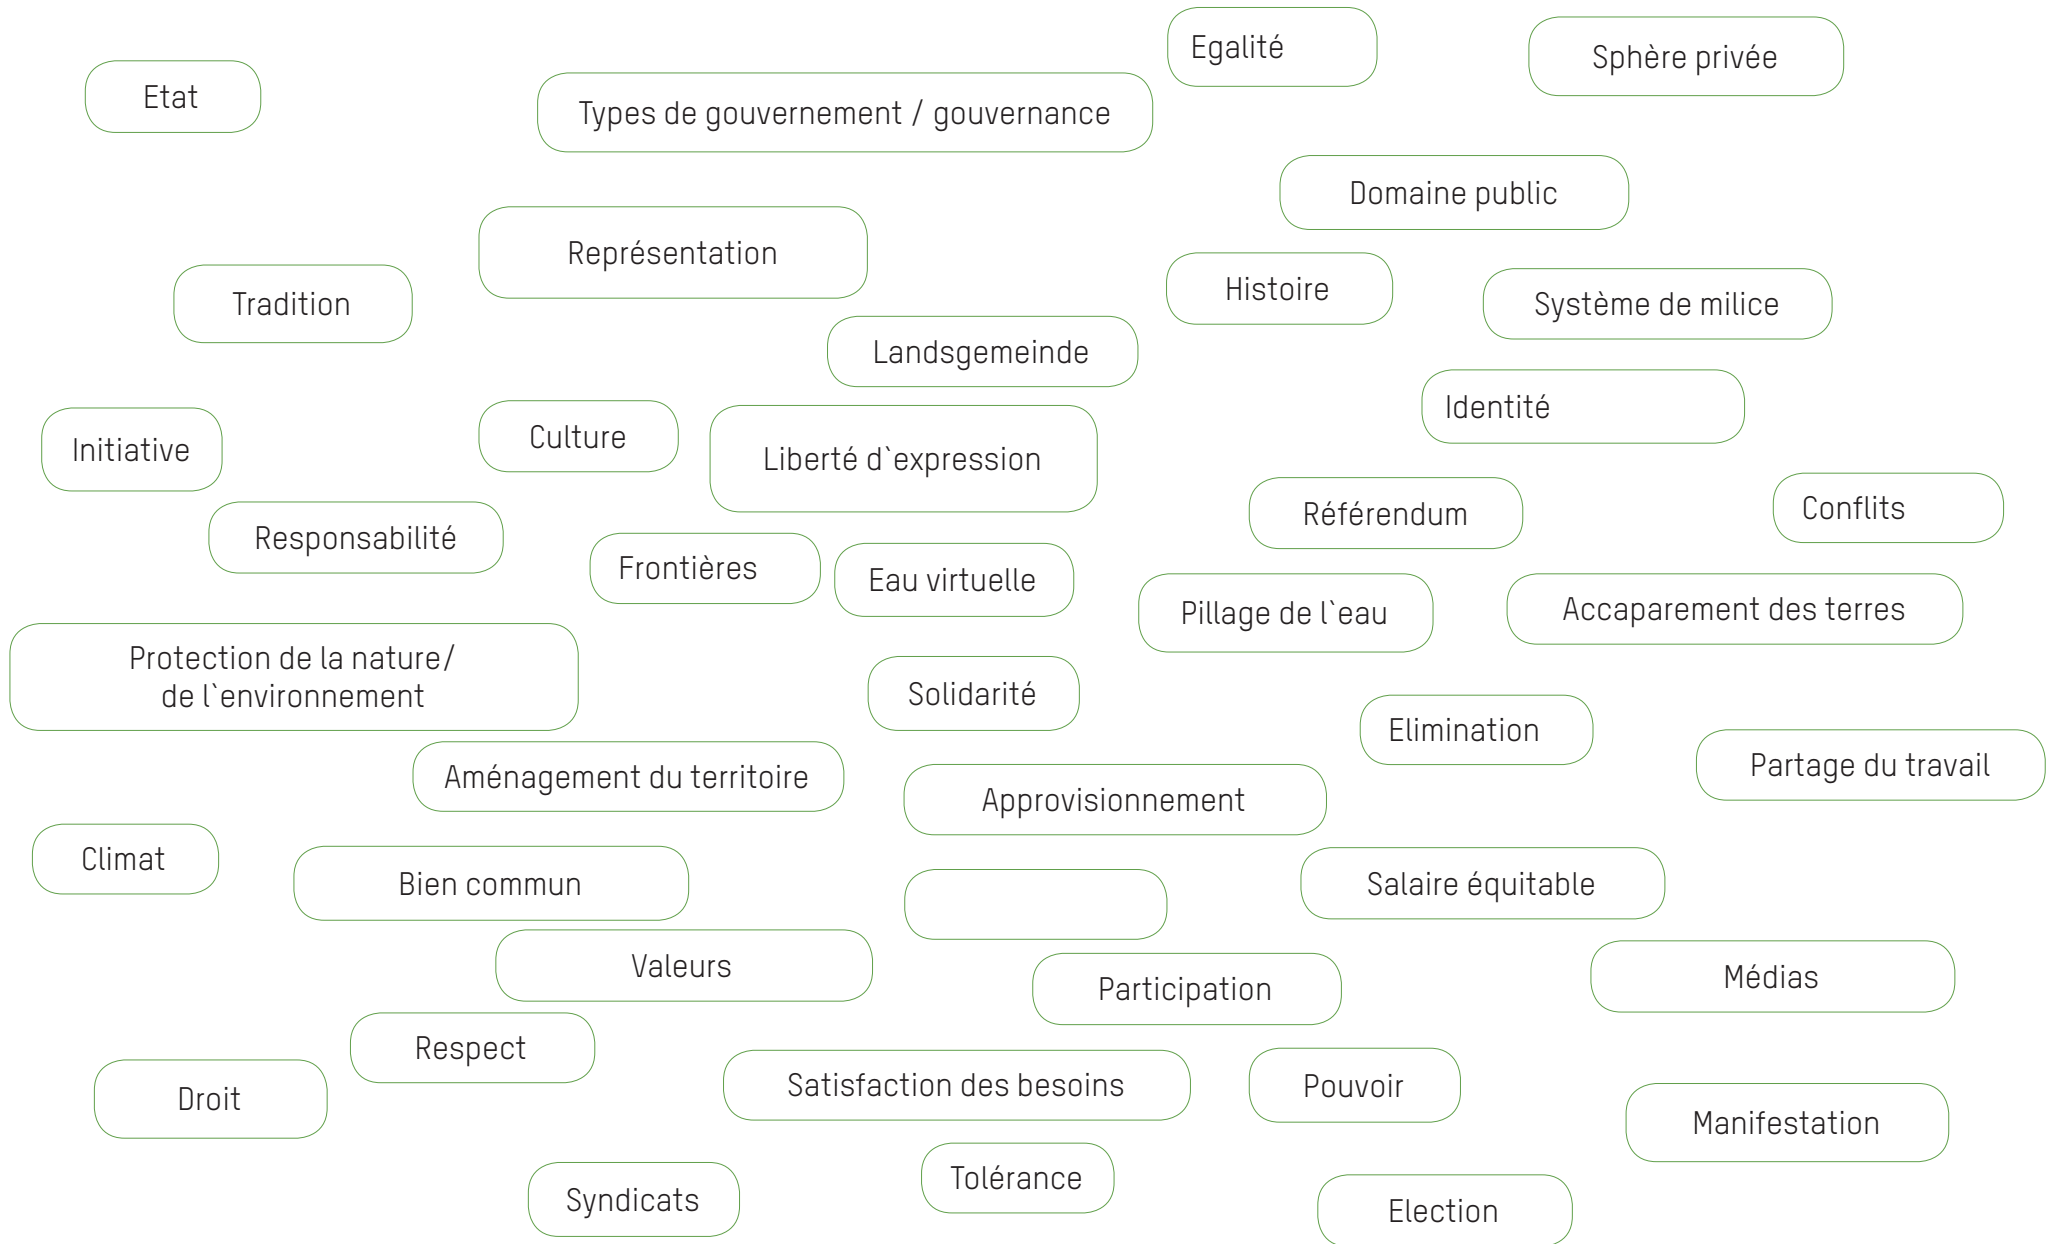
Etat

Types de gouvernement / gouvernance

Egalité

Sphère privée

Domaine public

Représentation

Tradition

Histoire

Système de milice

Landsgemeinde

Identité

Initiative

Culture

Liberté d`expression

Référendum

Conflits

Responsabilité

Frontières

Eau virtuelle

Pillage de l`eau

Accaparement des terres

Protection de la nature/ de l`environnement

Solidarité

Elimination

Partage du travail

Aménagement du territoire

Approvisionnement

Climat

Bien commun

Salaire équitable

Valeurs

Participation

Médias

Respect

Droit

Satisfaction des besoins

Pouvoir

Manifestation

Syndicats

Tolérance

Election